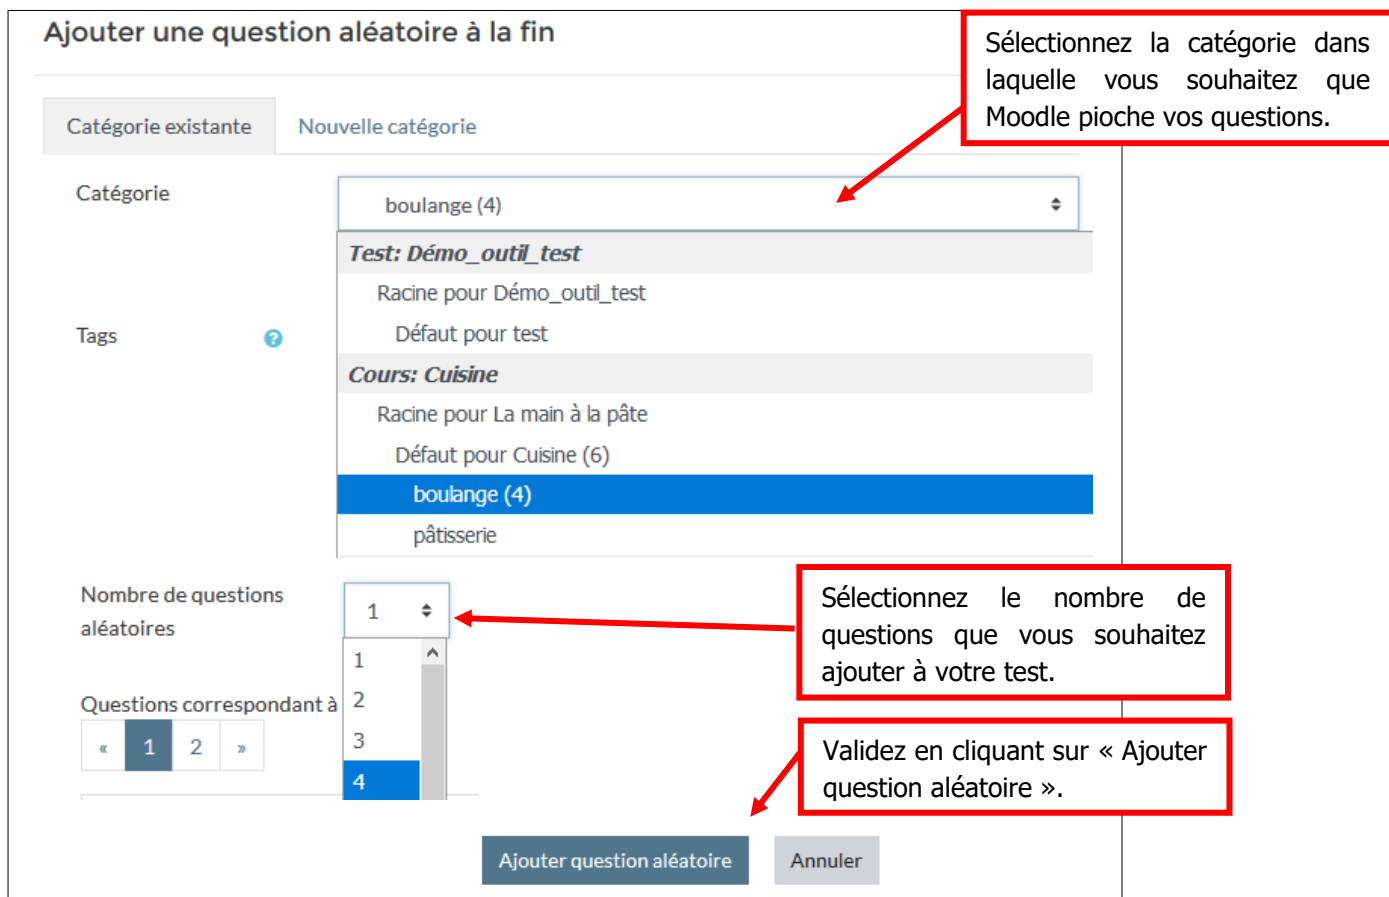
Ajouter une question aléatoire à la fin

Sélectionnez la catégorie dans laquelle vous souhaitez que Moodle pioche vos questions.

Catégorie existante

Nouvelle catégorie

Catégorie

boulange (4)

Test: Démo_outil_test

Racine pour Démo_outil_test

Défaut pour test

Tags

Cours: Cuisine

Racine pour La main à la pâte

Défaut pour Cuisine (6)

boulange (4)

pâtisserie

Nombre de questions aléatoires

1

Sélectionnez le nombre de questions que vous souhaitez ajouter à votre test.

1
2
3
4

Questions correspondant à

« 1 2 »

Validez en cliquant sur « Ajouter question aléatoire ».

Ajouter question aléatoire

Annuler